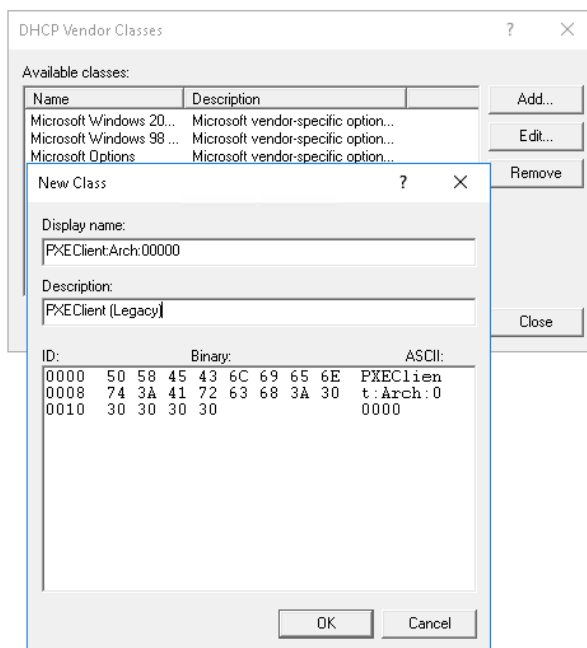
DHCP Vendor Classes

?

×

Available classes:

| Name | Description |
|---|---|
| Microsoft Windows 20... | Microsoft vendor-specific option... |
| Microsoft Windows 98 ... | Microsoft vendor-specific option... |
| Microsoft Options | Microsoft vendor-specific option... |

Add...

Edit...

Remove

Close

New Class

?

×

Display name:

PXEClient:Arch:00000

Description:

PXEClient (Legacy)

ID:

Binary:

ASCII:

0000 50 58 45 43 6C 69 65 6E PXEClien
0008 74 3A 41 72 63 68 3A 30 t:Arch:0
0010 30 30 30 30 0000

OK

Cancel